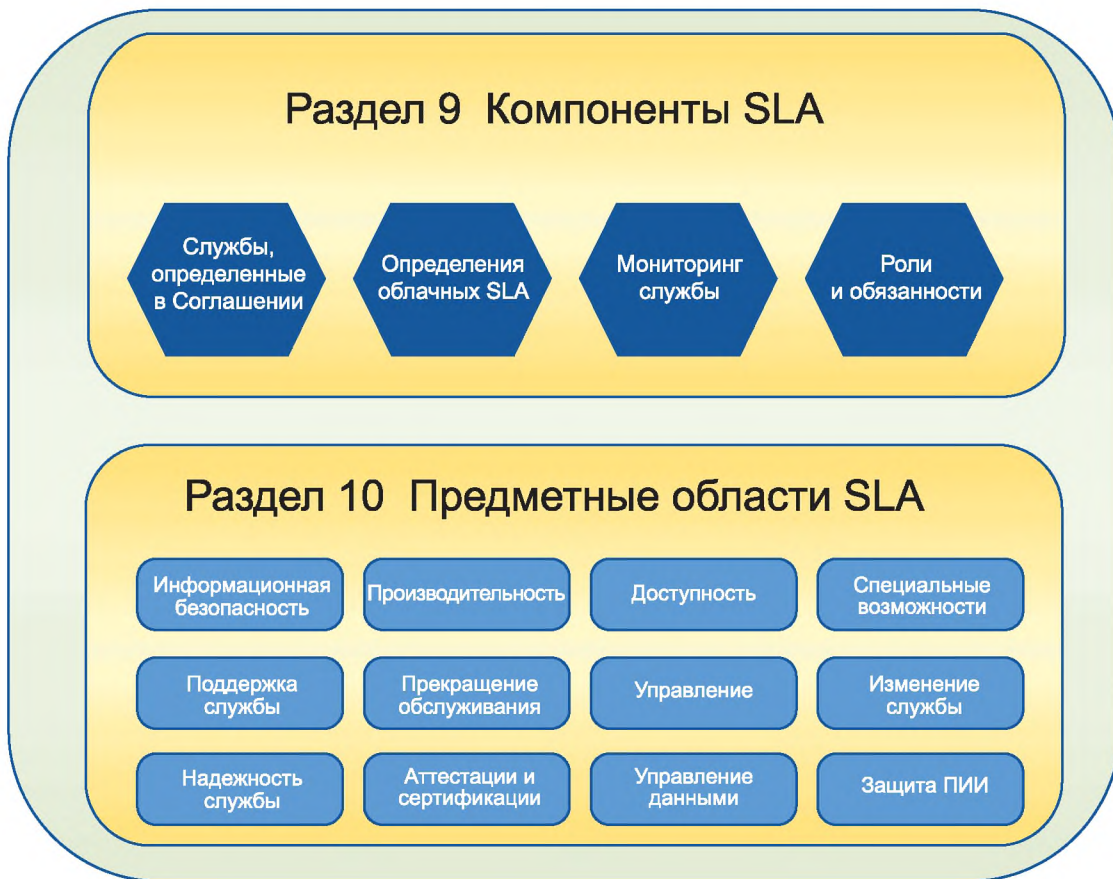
Раздел 9 Компоненты SLA

Службы, определенные в Соглашении

Определения облачных SLA

Мониторинг службы

Роли и обязанности

Раздел 10 Предметные области SLA

Информационная безопасность

Производительность

Доступность

Специальные возможности

Поддержка службы

Прекращение обслуживания

Управление

Изменение службы

Надежность службы

Аттестации и сертификации

Управление данными

Защита ПИИ